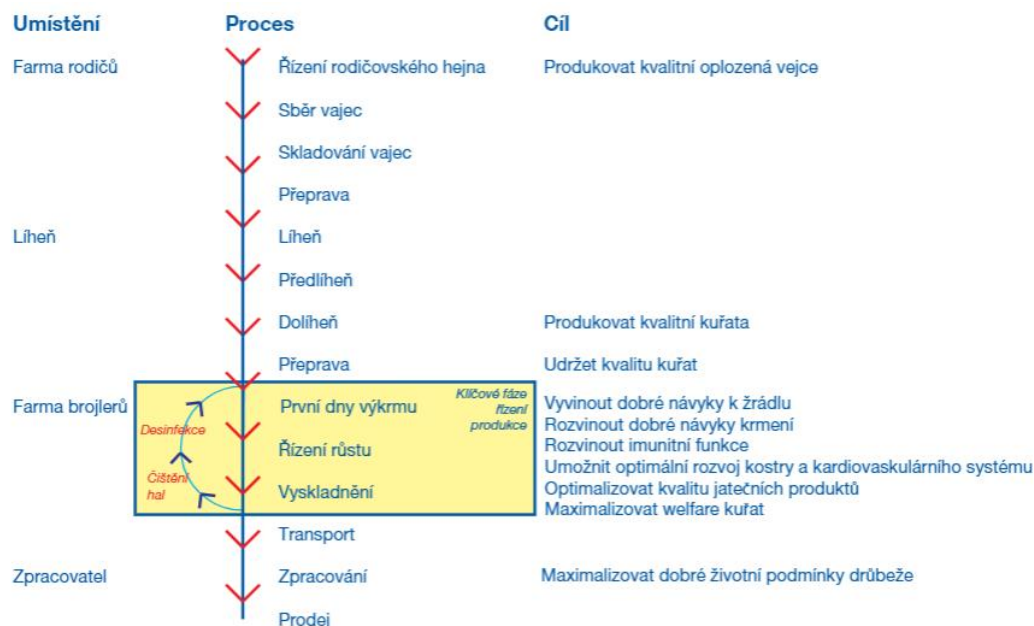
Umístění

Farma rodičů

Líheň

Farma brojlerů

Zpracovatel

Proces

Řízení rodičovského hejna

Sběr vajec

Skladování vajec

Přeprava

Líheň

Předlíheň

Dolíheň

Přeprava

První dny výkrmu

Řízení růstu

Vyskladnění

Transport

Zpracování

Prodej

Desinfekce

Čištění hal

Klíčové fáze řízení produkce

Cíl

Produkovat kvalitní oplozená vejce

Produkovat kvalitní kuřata

Udržet kvalitu kuřat

Vyvinout dobré návyky k žrádlu
Rozvinout dobré návyky krmení
Rozvinout imunitní funkce
Umožnit optimální rozvoj kostry a kardiovaskulárního systému
Optimalizovat kvalitu jatečních produktů
Maximalizovat welfare kuřat

Maximalizovat dobré životní podmínky drůbeže